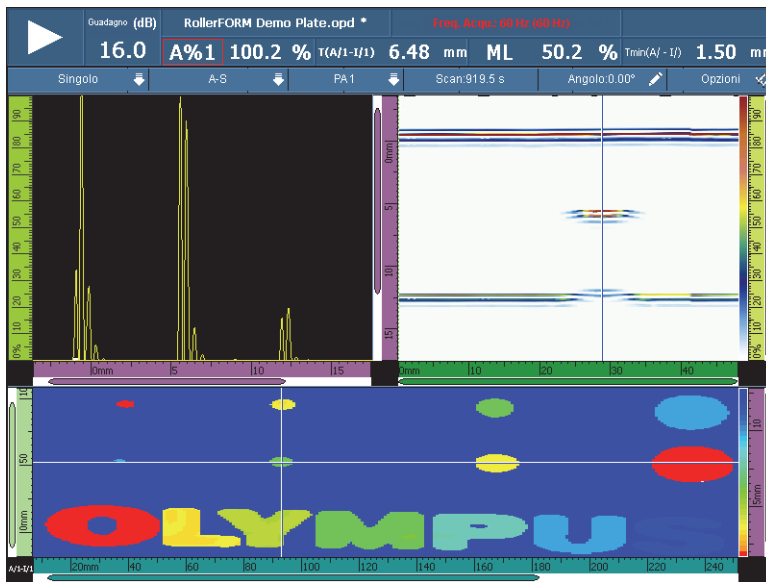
Guadagno (dB) 16.0 RollerFORM Demo Plate.opd * Freq. Acqu.: 60 Hz (60 Hz)
A%1 100.2 % T(A/1-I/1) 6.48 mm ML 50.2 % Tmin(A/ - I/) 1.50 mm

Singolo A-S PA 1 Scan:919.5 s Angolo:0.00° Opzioni

90 80 70 60 50 40 30 20 10 0%

0mm 5 10 15

0mm 5 10 15

0mm 10 20 30 40

100 50 0mm

10 5mm

A/1-I/1 20mm 40 60 80 100 120 140 160 180 200 220 240

OLYMPUS